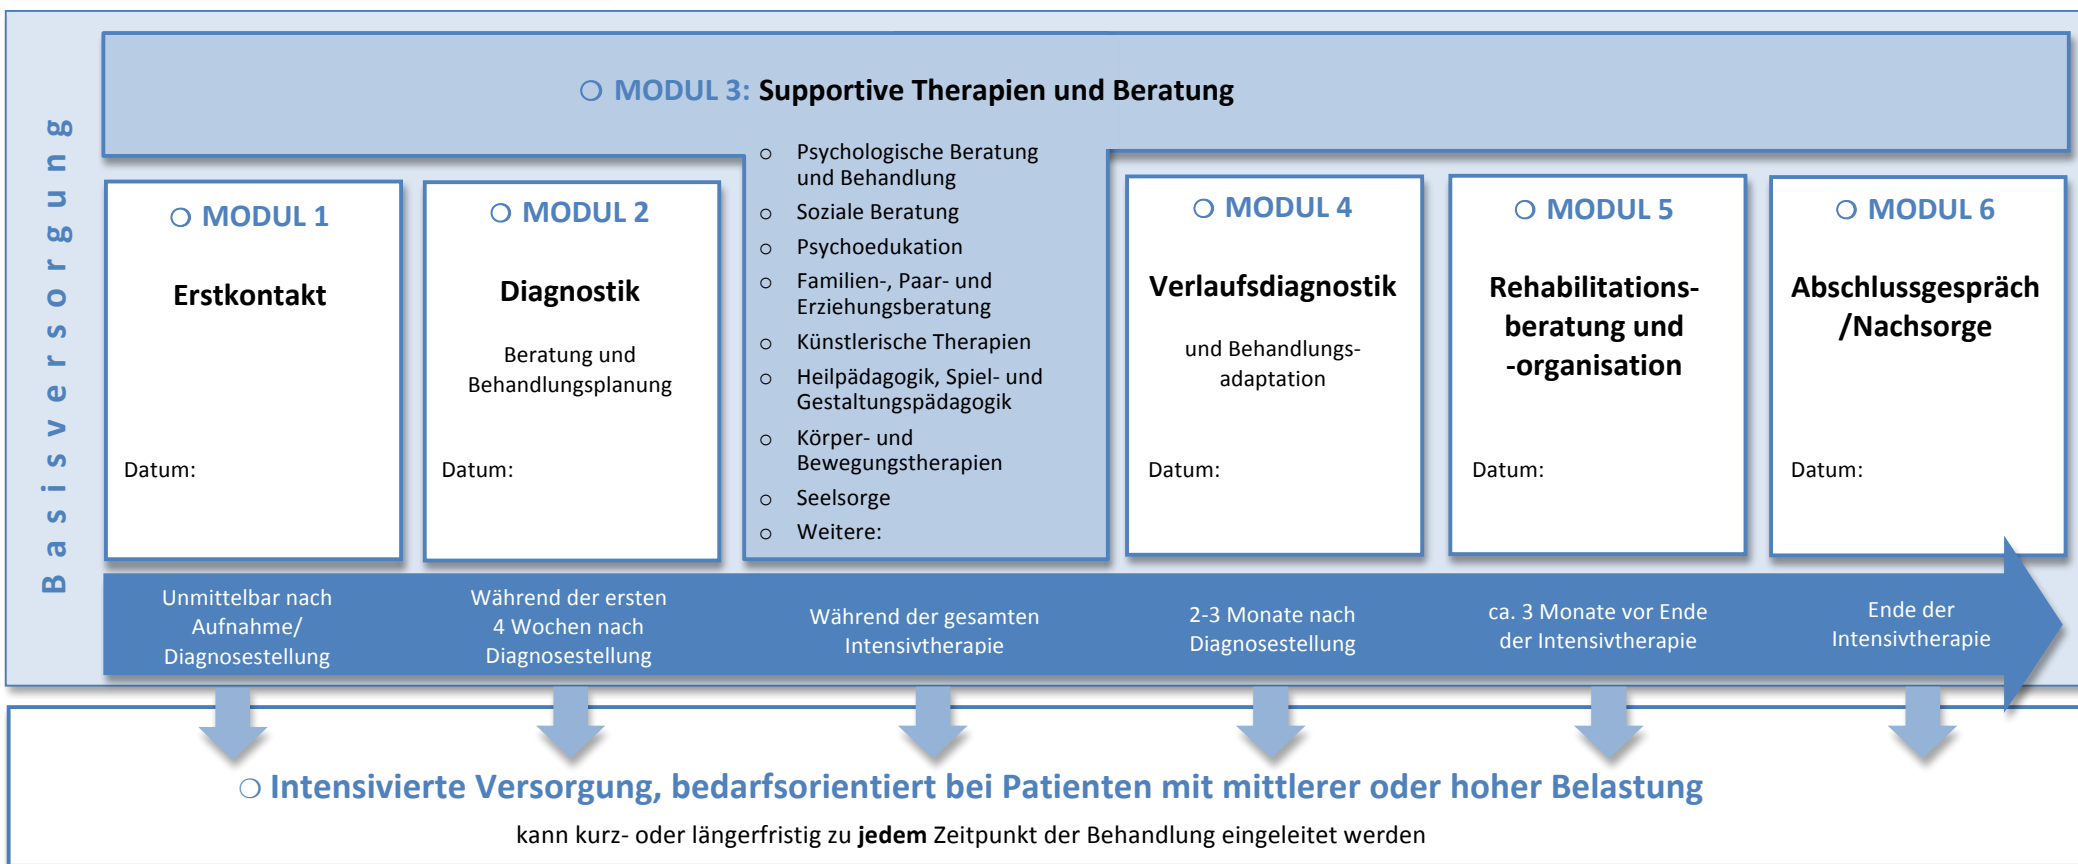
Basisversorgung

○ MODUL 3: Supportive Therapien und Beratung

- Psychologische Beratung und Behandlung
- Soziale Beratung
- Psychoedukation
- Familien-, Paar- und Erziehungsberatung
- Künstlerische Therapien
- Heilpädagogik, Spiel- und Gestaltungspädagogik
- Körper- und Bewegungstherapien
- Seelsorge
- Weitere:

○ MODUL 1

Erstkontakt

Datum:

○ MODUL 2

Diagnostik

Beratung und Behandlungsplanung

Datum:

○ MODUL 4

Verlaufsdiagnostik

und Behandlungsadaptation

Datum:

○ MODUL 5

Rehabilitationsberatung und -organisation

Datum:

○ MODUL 6

Abschlussgespräch /Nachsorge

Datum:

Unmittelbar nach Aufnahme/ Diagnosestellung

Während der ersten 4 Wochen nach Diagnosestellung

Während der gesamten Intensivtherapie

2-3 Monate nach Diagnosestellung

ca. 3 Monate vor Ende der Intensivtherapie

Ende der Intensivtherapie

○ Intensivierte Versorgung, bedarfsorientiert bei Patienten mit mittlerer oder hoher Belastung

kann kurz- oder längerfristig zu **jedem** Zeitpunkt der Behandlung eingeleitet werden